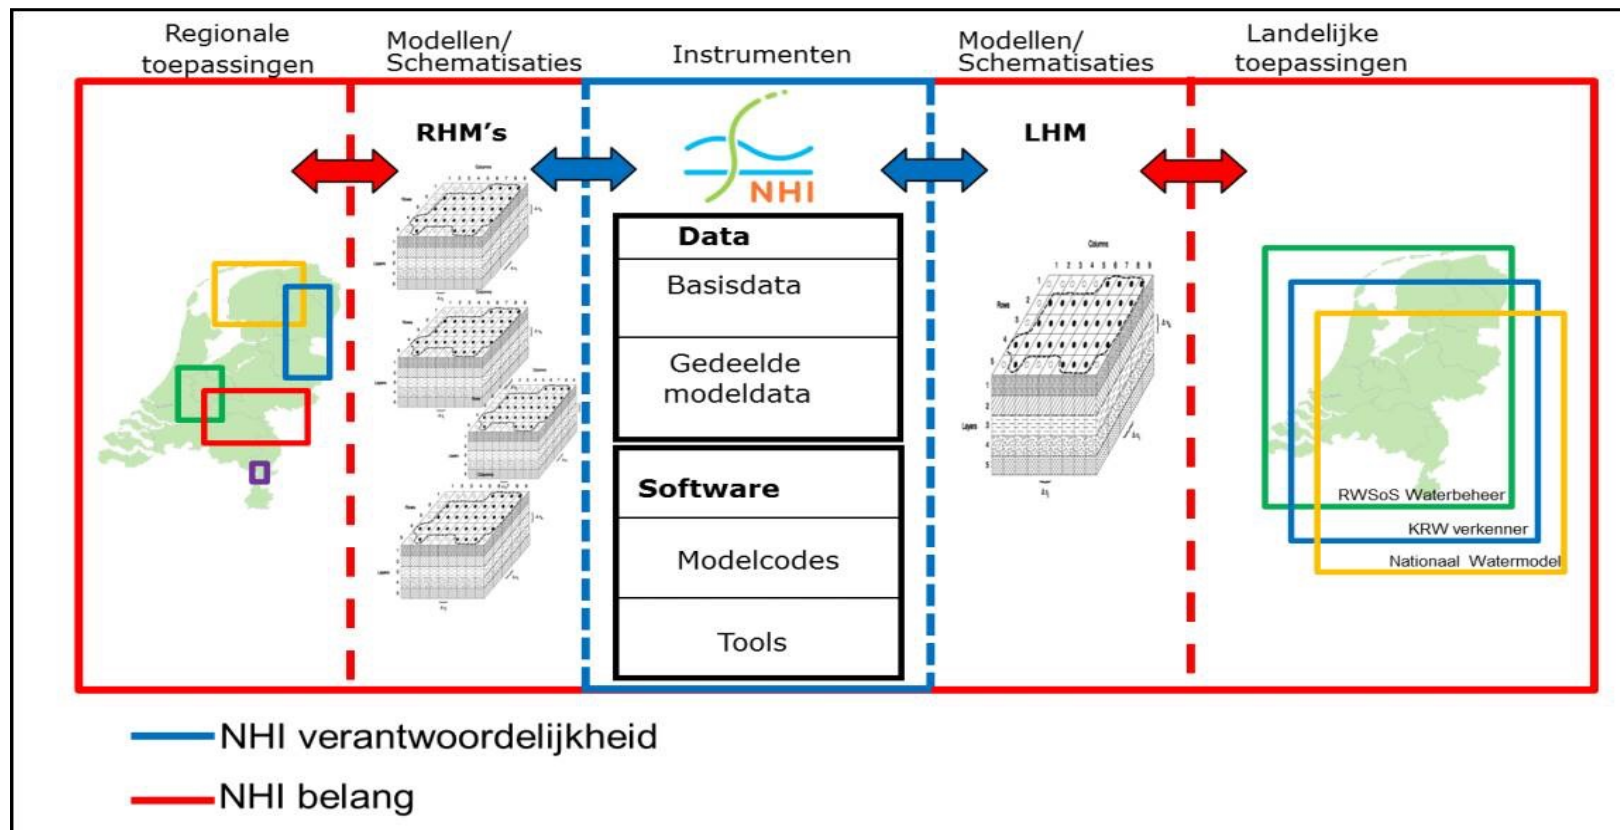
Regionale toepassingen

Modellen/ Schematisaties

Instrumenten

Modellen/ Schematisaties

Landelijke toepassingen

RHM's

NHI

LHM

Data

Basisdata

Gedeelde modeldata

Software

Modelcodes

Tools

RWSoS Waterbeheer

KRW verkenner

Nationaal Watermodel

NHI verantwoordelijkheid

NHI belang